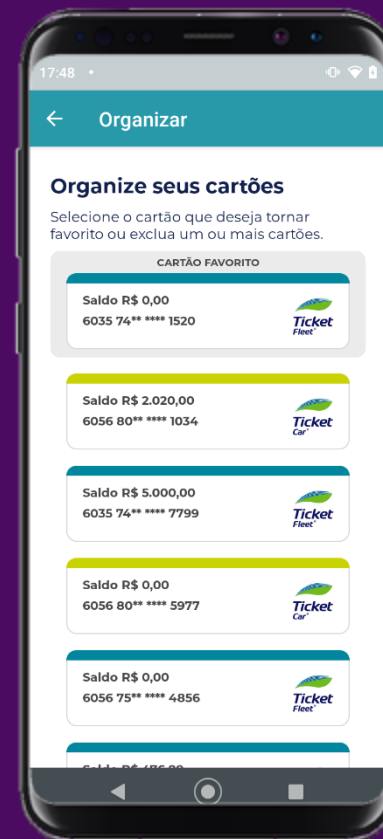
17:48 •

← Organizar

Organize seus cartões

Selecione o cartão que deseja tornar favorito ou exclua um ou mais cartões.

CARTÃO FAVORITO

Saldo R$ 0,00
6035 74** **** 1520
Ticket Fleet

Saldo R$ 2.020,00
6056 80** **** 1034
Ticket Car

Saldo R$ 5.000,00
6035 74** **** 7799
Ticket Fleet

Saldo R$ 0,00
6056 80** **** 5977
Ticket Car

Saldo R$ 0,00
6056 75** **** 4856
Ticket Fleet

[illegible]